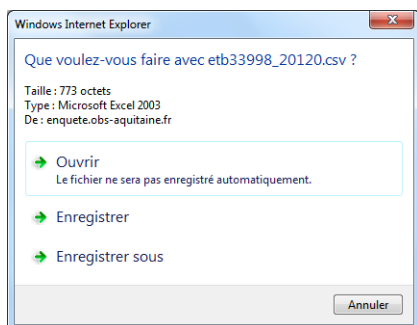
Windows Internet Explorer

Que voulez-vous faire avec etb33998_20120.csv ?

Taille : 773 octets
Type : Microsoft Excel 2003
De : enquete.obs-aquitaine.fr

Ouvrir
Le fichier ne sera pas enregistré automatiquement.

Enregistrer

Enregistrer sous

Annuler